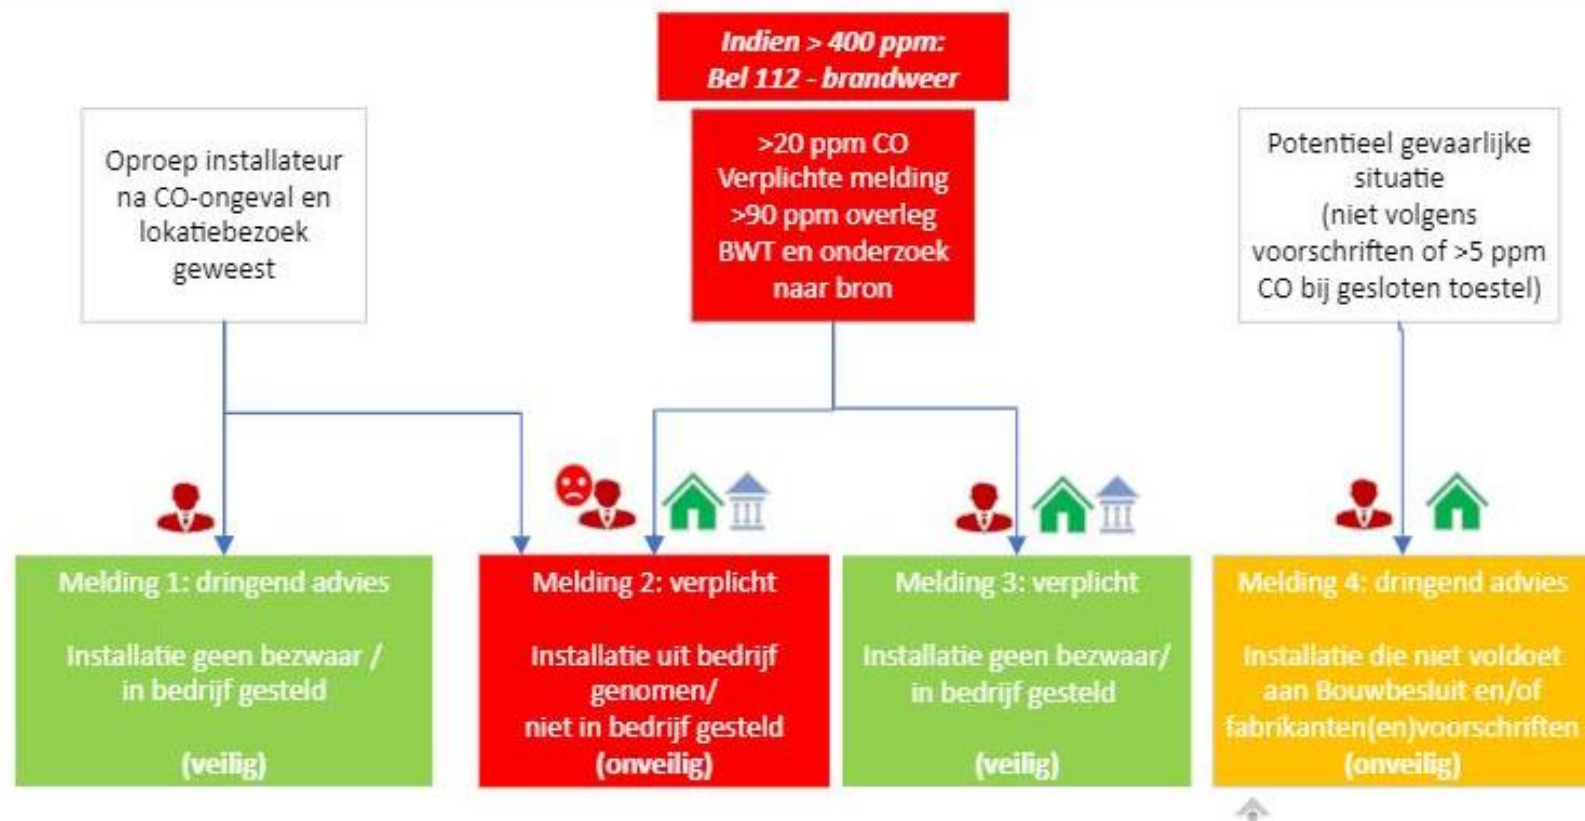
Indien > 400 ppm:
Bel 112 - brandweer

Oproep installateur na CO-ongeval en lokatiebezoek geweest

>20 ppm CO
Verplichte melding
>90 ppm overleg BWT en onderzoek naar bron

Potentieel gevaarlijke situatie (niet volgens voorschriften of >5 ppm CO bij gesloten toestel)

Melding 1: dringend advies

Installatie geen bezwaar / in bedrijf gesteld

(veilig)

Melding 2: verplicht

Installatie uit bedrijf genomen/
niet in bedrijf gesteld
(onveilig)

Melding 3: verplicht

Installatie geen bezwaar/ in bedrijf gesteld

(veilig)

Melding 4: dringend advies

Installatie die niet voldoet aan Bouwbesluit en/of fabrikanten(en)voorschriften
(onveilig)